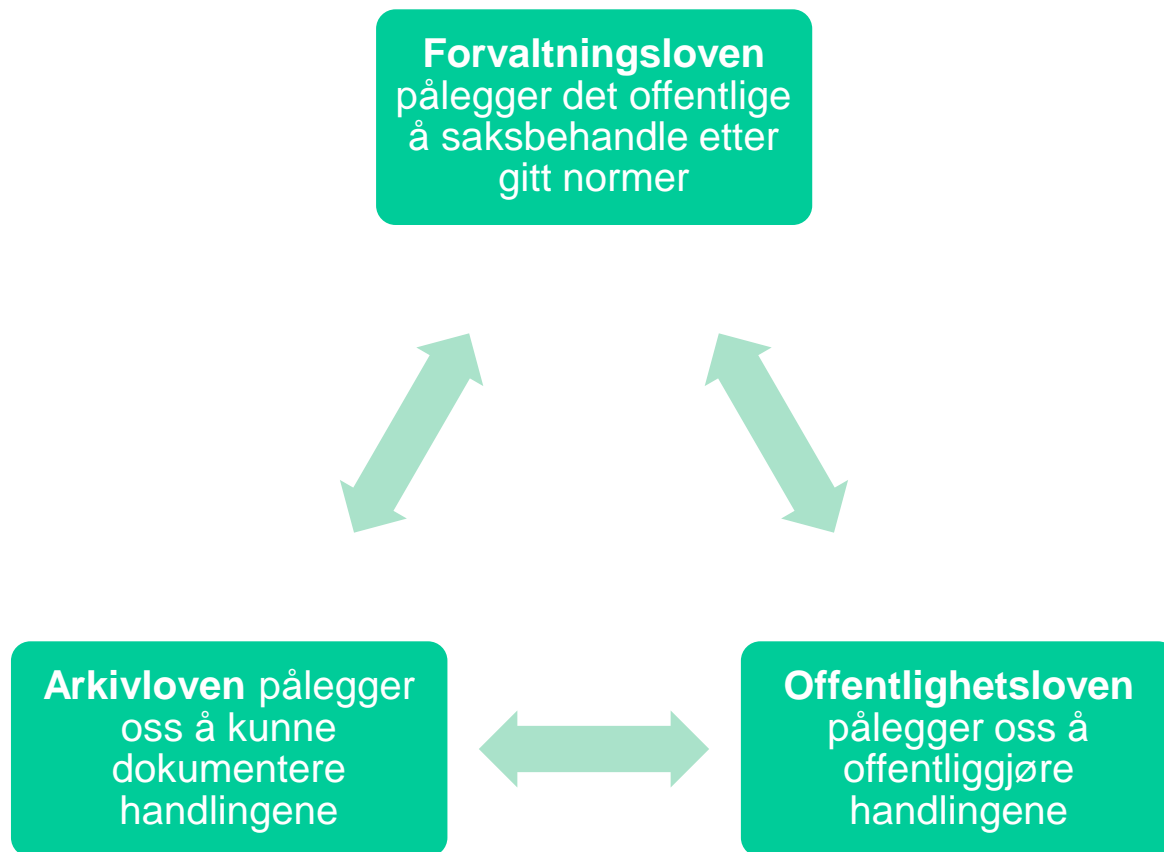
**Forvaltningsloven** pålegger det offentlige å saksbehandle etter gitt normer

**Arkivloven** pålegger oss å kunne dokumentere handlingene

**Offentlighetsloven** pålegger oss å offentliggjøre handlingene